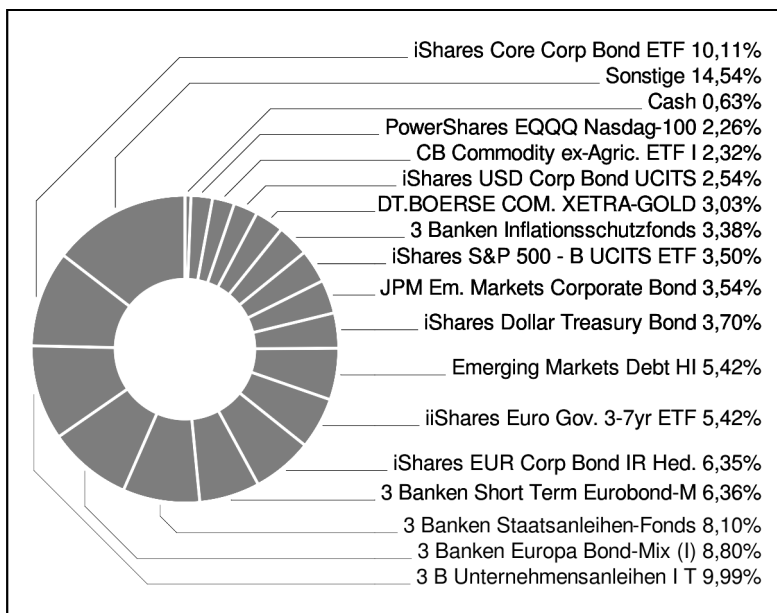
iShares Core Corp Bond ETF 10,11%
Sonstige 14,54%
Cash 0,63%
PowerShares EQQQ Nasdag-100 2,26%
CB Commodity ex-Agric. ETF I 2,32%
iShares USD Corp Bond UCITS 2,54%
DT.BOERSE COM. XETRA-GOLD 3,03%
3 Banken Inflationsschutzfonds 3,38%
iShares S&P 500 - B UCITS ETF 3,50%
JPM Em. Markets Corporate Bond 3,54%
iShares Dollar Treasury Bond 3,70%
Emerging Markets Debt HI 5,42%
iiShares Euro Gov. 3-7yr ETF 5,42%
iShares EUR Corp Bond IR Hed. 6,35%
3 Banken Short Term Eurobond-M 6,36%
3 Banken Staatsanleihen-Fonds 8,10%
3 Banken Europa Bond-Mix (I) 8,80%
3 B Unternehmensanleihen I T 9,99%